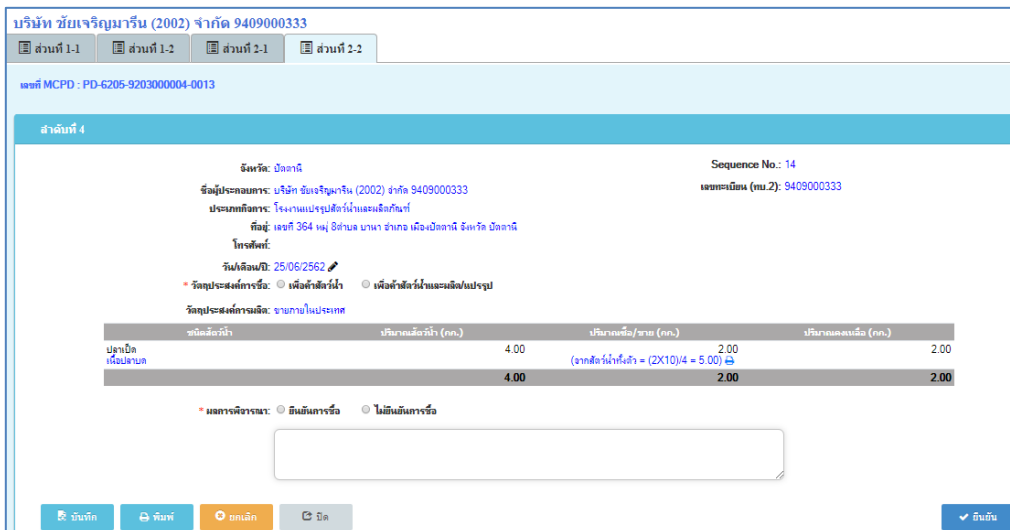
บริษัท ชัยเจริญมารีน (2002) จำกัด 9409000333

ส่วนที่ 1-1 | ส่วนที่ 1-2 | ส่วนที่ 2-1 | ส่วนที่ 2-2

เลขที่ MCPD : PD-6205-9203000004-0013

ลำดับที่ 4

จังหวัด: ปัตตานี

Sequence No.: 14

ชื่อผู้ประกอบการ: บริษัท ชัยเจริญมารีน (2002) จำกัด 9409000333

เลขทะเบียน (ทบ.2): 9409000333

ประเภทกิจการ: โรงงานแปรรูปสัตว์น้ำและผลิตภัณฑ์

ที่อยู่: เลขที่ 364 หมู่ 8ตำบล บานา อำเภอ เมืองปัตตานี จังหวัด ปัตตานี

โทรศัพท์:

วัน/เดือน/ปี: 25/06/2562

* วัตถุประสงค์การซื้อ: เพื่อค้าสัตว์น้ำ เพื่อค้าสัตว์น้ำและผลิต/แปรรูป

วัตถุประสงค์การผลิต: ขายภายในประเทศ

| ชนิดสัตว์น้ำ | ปริมาณสัตว์น้ำ (กก.) | ปริมาณซื้อ/ขาย (กก.) | ปริมาณคงเหลือ (กก.) |
|---|---|---|---|
| ปลาเป็ด เนื้อปลาบด | 4.00 | 2.00 (จากสัตว์น้ำทั้งตัว = (2X10)/4 = 5.00) | 2.00 |
| | 4.00 | 2.00 | 2.00 |

* ผลการพิจารณา: ยืนยันการซื้อ ไม่ยืนยันการซื้อ

บันทึก | พิมพ์ | ยกเลิก | ปิด | ยืนยัน